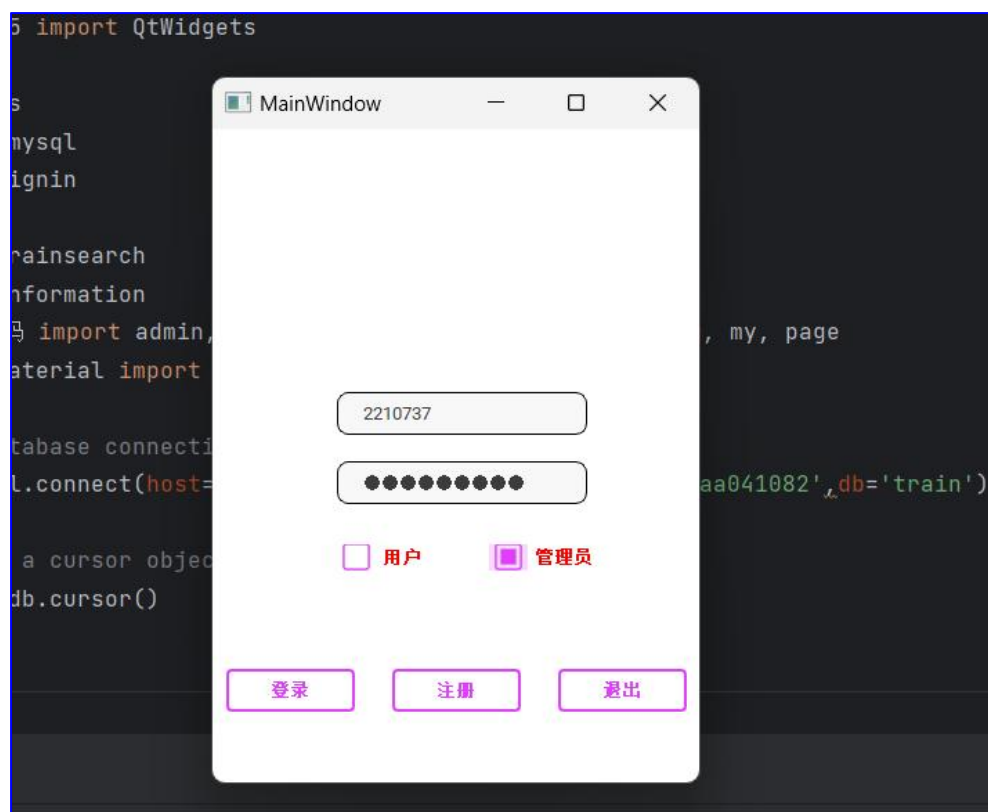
5 import QtWidgets

s
nysql
ignin

rainsearch
nformation
马 import admin, , my, page
aterial import

tabase connecti
l.connect(host= aa041082',db='train')

a cursor objec
db.cursor()

MainWindow — □ ✕

2210737

●●●●●●●●●

用户 管理员

登录 注册 退出